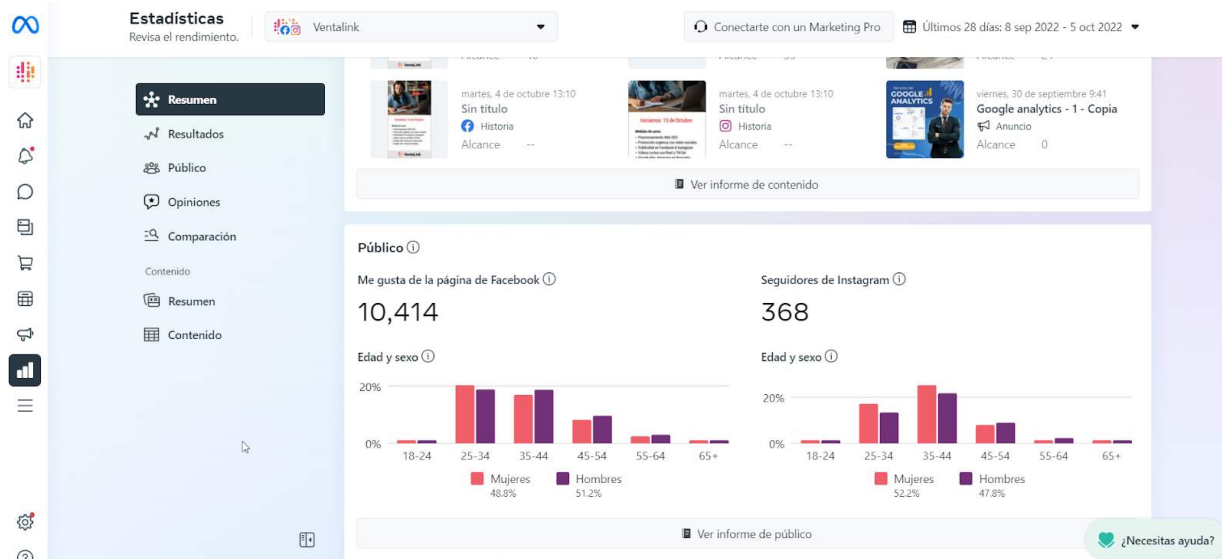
Estadísticas
Revisa el rendimiento.

Ventalink

Conectarte con un Marketing Pro

Últimos 28 días: 8 sep 2022 - 5 oct 2022

Resumen
Resultados
Público
Opiniones
Comparación
Contenido
Resumen
Contenido

martes, 4 de octubre 13:10
Sin título
Historia
Alcance --

martes, 4 de octubre 13:10
Sin título
Historia
Alcance --

viernes, 30 de septiembre 9:41
Google analytics - 1 - Copia
Anuncio
Alcance 0

Ver informe de contenido

Público

Me gusta de la página de Facebook
10,414

Edad y sexo
20%
0%
18-24 25-34 35-44 45-54 55-64 65+
Mujeres 48.8%
Hombres 51.2%

Seguidores de Instagram
368

Edad y sexo
20%
0%
18-24 25-34 35-44 45-54 55-64 65+
Mujeres 52.2%
Hombres 47.8%

Ver informe de público

¿Necesitas ayuda?